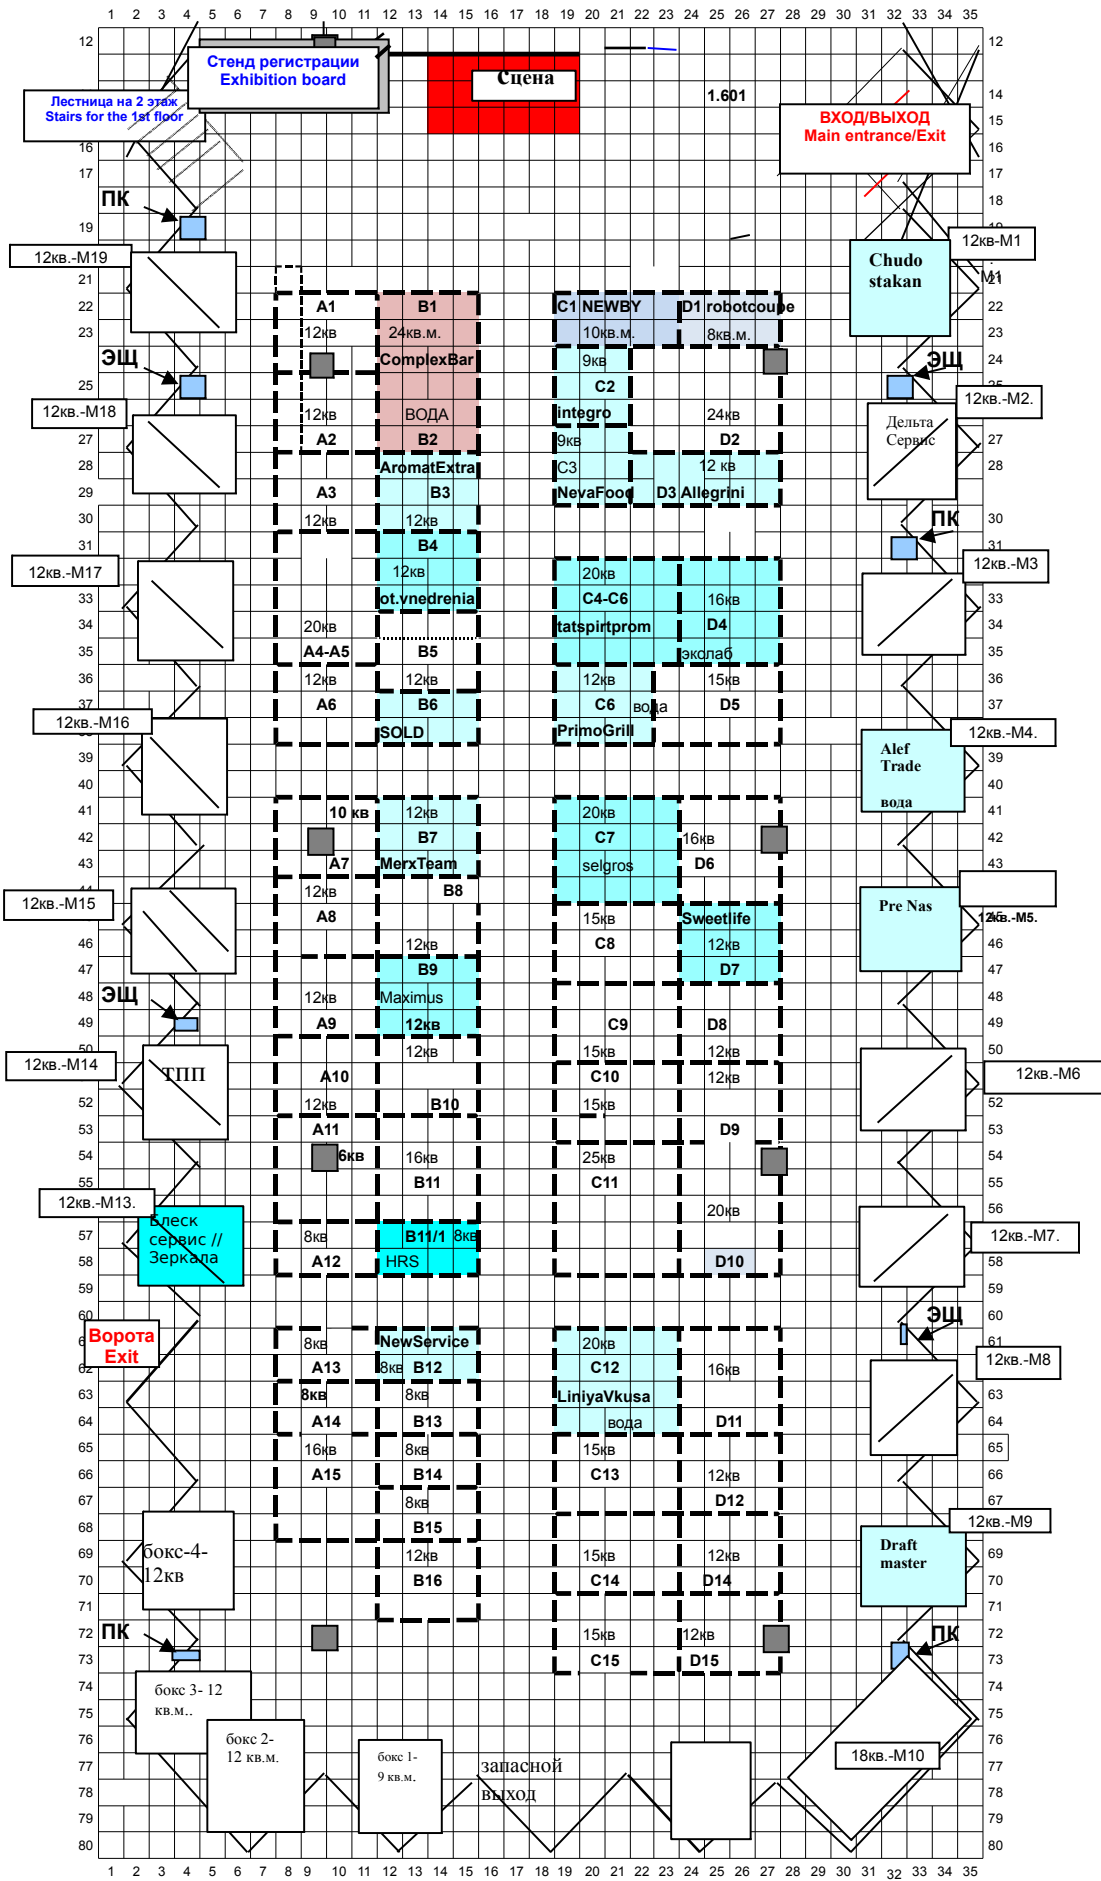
1 2 3 4 5 6 7 8 9 10 11 12 13 14 15 16 17 18 19 20 21 22 23 24 25 26 27 28 29 30 31 32 33 34 35

Стенд регистрации
Exhibition board

Сцена

1.601

Лестница на 2 этаж
Stairs for the 1st floor

ВХОД/ВЫХОД
Main entrance/Exit

ПК
ЭЩ
ЭЩ
ПК
ЭЩ
ЭЩ
ПК
ПК

12кв.-M19
12кв.-M18
12кв.-M17
12кв.-M16
12кв.-M15
12кв.-M14
12кв.-M13.
12кв.-M1
12кв.-M2.
12кв.-M3
12кв.-M4.
12кв.-M5.
12кв.-M6
12кв.-M7.
12кв.-M8
12кв.-M9
18кв.-M10

Chudo stakan
Дельта Сервис
Alef Trade
вода
Pre Nas
Draft master
ТПП
Блеск сервис // Зеркала
Ворота Exit
бокс-4-12кв
бокс 3- 12 кв.м..
бокс 2- 12 кв.м.
бокс 1- 9 кв.м.
запасной выход

A1 12кв
A2 12кв
A3 12кв
A4-A5 20кв
A6 12кв
A7 10 кв
A8 12кв
A9 12кв
A10
A11 12кв
6кв
A12 8кв
A13 8кв
A14 8кв
A15 16кв

B1 24кв.м. ComplexBar
B2 ВОДА
B3 AromatExtra 12кв
B4 12кв ot.vnedrenia
B5
B6 12кв SOLD
B7 12кв MerxTeam
B8
B9 12кв Maximus
12кв
B10 12кв
B11 16кв
B11/1 8кв HRS
B12 NewService 8кв
B13 8кв
B14 8кв
B15 8кв
B16 12кв

C1 NEWBY 10кв.м.
C2 9кв integro
C3 9кв NevaFood
C4-C6 20кв tatspirtprom
C6 12кв PrimoGrill
вода
C7 20кв selgros
C8 15кв
C9
C10 15кв
C11 15кв 25кв
C12 20кв LiniyaVkusa вода
C13 15кв
C14 15кв
C15 15кв

D1 robotcoupe 8кв.м.
D2 24кв
D3 Allegrini 12 кв
D4 16кв эколаб
D5 15кв
D6 16кв
D7 Sweetlife 12кв
D8
D9 12кв 12кв
D10 20кв
D11 16кв
D12 12кв
D14 12кв
D15 12кв